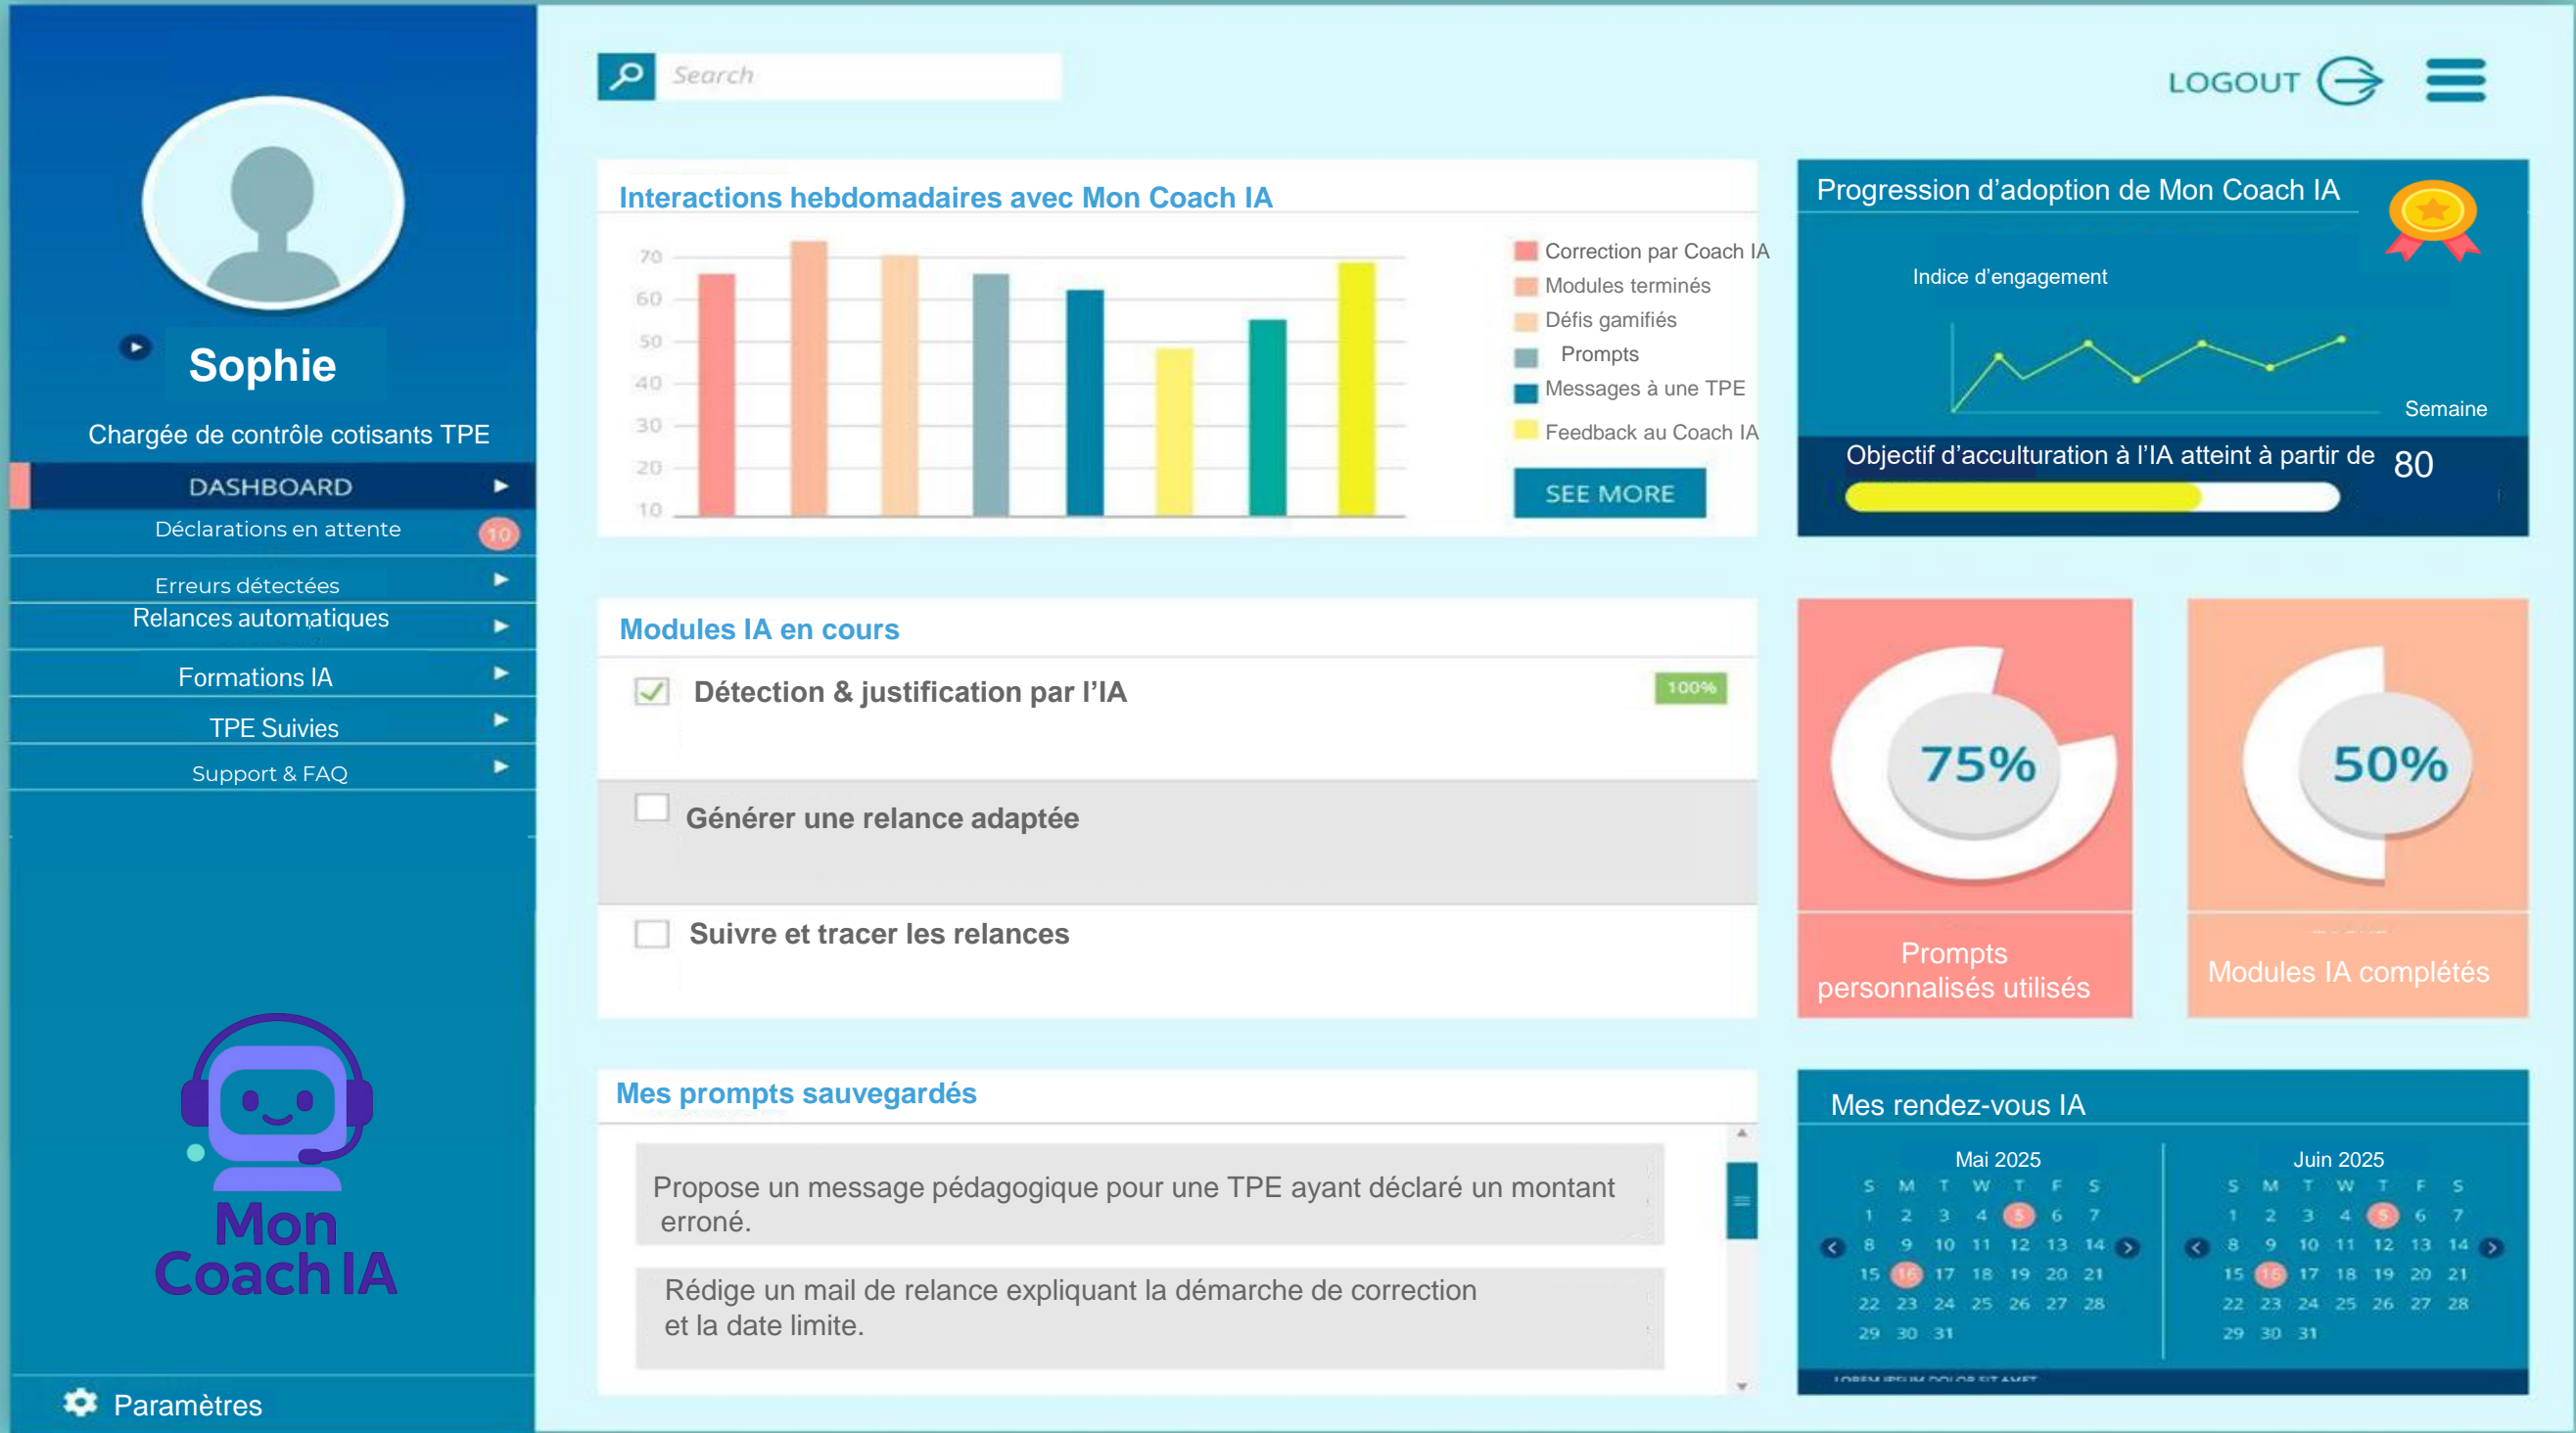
Sophie

Chargée de contrôle cotisants TPE

DASHBOARD

Déclarations en attente 10

Erreurs détectées

Relances automatiques

Formations IA

TPE Suivies

Support & FAQ

Mon Coach IA

Paramètres

Search

LOGOUT

Interactions hebdomadaires avec Mon Coach IA

70
60
50
40
30
20
10

Correction par Coach IA
Modules terminés
Défis gamifiés
Prompts
Messages à une TPE
Feedback au Coach IA

SEE MORE

Progression d'adoption de Mon Coach IA

Indice d'engagement

Semaine

Objectif d'acculturation à l'IA atteint à partir de 80

Modules IA en cours

Détection & justification par l'IA 100%

Générer une relance adaptée

Suivre et tracer les relances

75%

Prompts personnalisés utilisés

50%

Modules IA complétés

Mes prompts sauvegardés

Propose un message pédagogique pour une TPE ayant déclaré un montant erroné.

Rédige un mail de relance expliquant la démarche de correction et la date limite.

Mes rendez-vous IA

Mai 2025

| S | M | T | W | T | F | S |
|---|---|---|---|---|---|---|
| 1 | 2 | 3 | 4 | 5 | 6 | 7 |
| 8 | 9 | 10 | 11 | 12 | 13 | 14 |
| 15 | 16 | 17 | 18 | 19 | 20 | 21 |
| 22 | 23 | 24 | 25 | 26 | 27 | 28 |
| 29 | 30 | 31 | | | | |

Juin 2025

| S | M | T | W | T | F | S |
|---|---|---|---|---|---|---|
| 1 | 2 | 3 | 4 | 5 | 6 | 7 |
| 8 | 9 | 10 | 11 | 12 | 13 | 14 |
| 15 | 16 | 17 | 18 | 19 | 20 | 21 |
| 22 | 23 | 24 | 25 | 26 | 27 | 28 |
| 29 | 30 | 31 | | | | |

LOREM IPSUM DOLOR SIT AMET